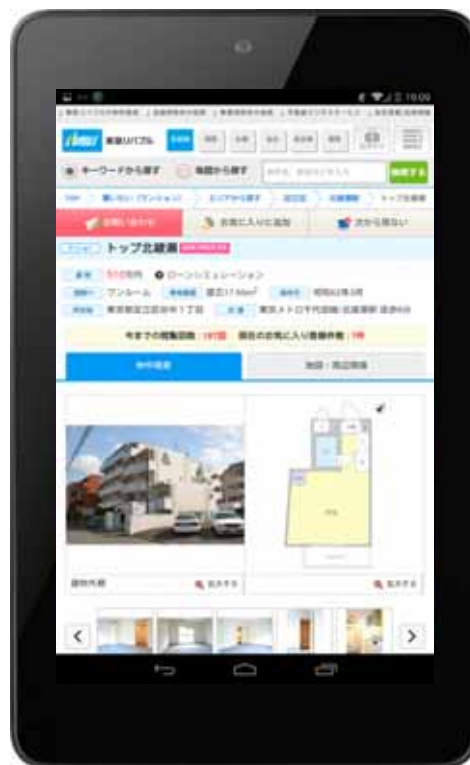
東京リバブル

キーワードから探す

地図から探す

検索する

お問い合わせ

お気に入りに追加

トップ北綾瀬

510万円

ローンシミュレーション

ワンルーム

東京都足立区

東京メトロ千代田線 北綾瀬駅

今までの閲覧回数：

物件概要

地図・周辺環境

建物外観

拡大する

拡大する